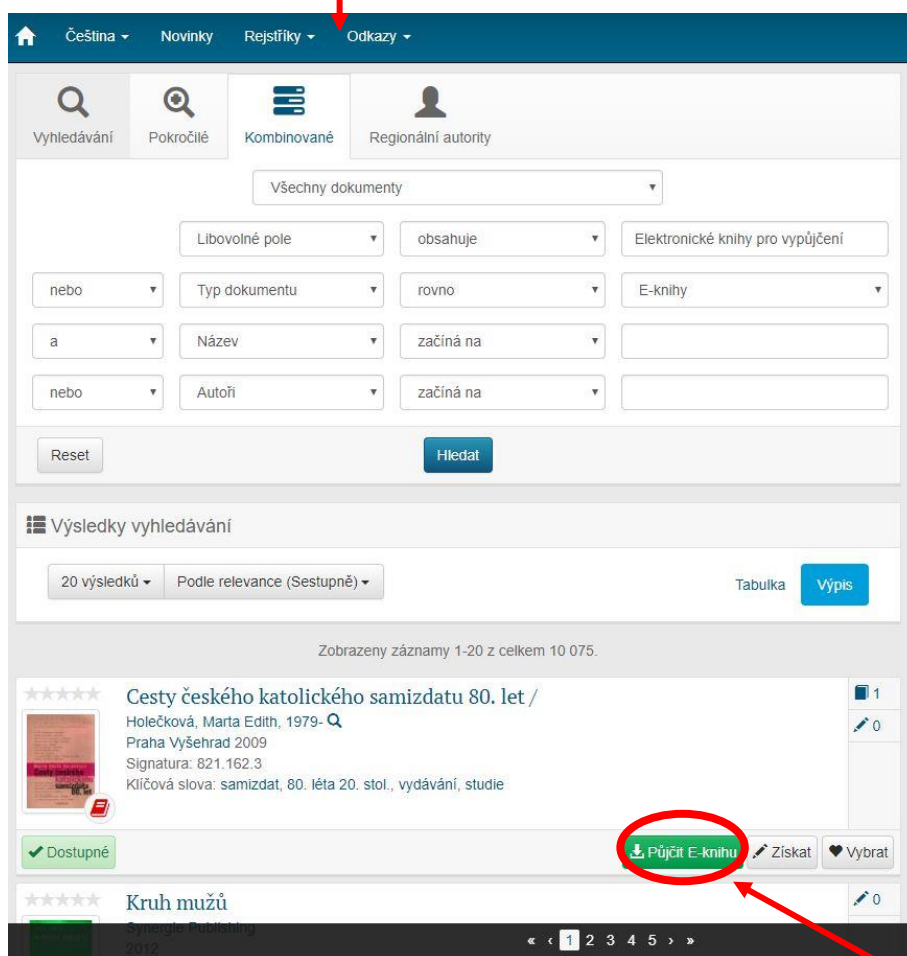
Čeština ▾ Novinky Rejstříky ▾ Odkazy ▾

Vyhledávání Pokročilé Kombinované Regionální autority

Všechny dokumenty

Libovolné pole obsahuje Elektronické knihy pro vypůjčení
nebo Typ dokumentu rovno E-knihy
a Název začíná na
nebo Autoři začíná na

Reset Hledat

Výsledky vyhledávání

20 výsledků ▾ Podle relevance (Sestupně) ▾ Tabulka Výpis

Zobrazeny záznamy 1-20 z celkem 10 075.

Cesty českého katolického samizdatu 80. let /
Holečková, Marta Edith, 1979-
Praha Vyšehrad 2009
Signatura: 821.162.3
Klíčová slova: samizdat, 80. léta 20. stol., vydávání, studie

1
0

Dostupné Půjčit E-knihu Získat Vybrat

Kruh mužů
Synergie Publishing
2012

0

« ‹ 1 2 3 4 5 › »